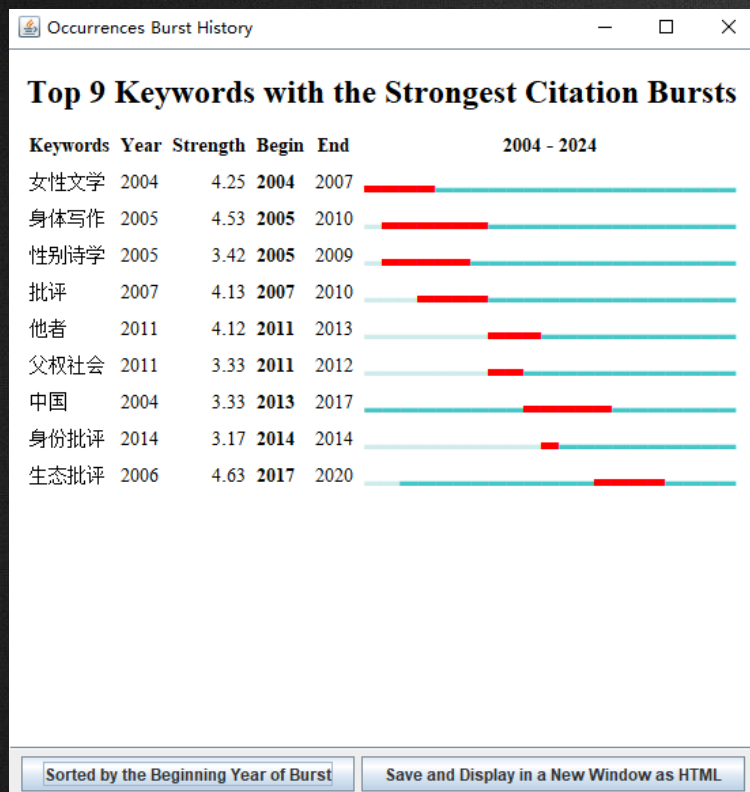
Occurrences Burst History

Top 9 Keywords with the Strongest Citation Bursts

| Keywords | Year | Strength | Begin | End | 2004 - 2024 |
|---|---|---|---|---|---|
| 女性文学 | 2004 | 4.25 | **2004** | 2007 | |
| 身体写作 | 2005 | 4.53 | **2005** | 2010 | |
| 性别诗学 | 2005 | 3.42 | **2005** | 2009 | |
| 批评 | 2007 | 4.13 | **2007** | 2010 | |
| 他者 | 2011 | 4.12 | **2011** | 2013 | |
| 父权社会 | 2011 | 3.33 | **2011** | 2012 | |
| 中国 | 2004 | 3.33 | **2013** | 2017 | |
| 身份批评 | 2014 | 3.17 | **2014** | 2014 | |
| 生态批评 | 2006 | 4.63 | **2017** | 2020 | |

Sorted by the Beginning Year of Burst

Save and Display in a New Window as HTML